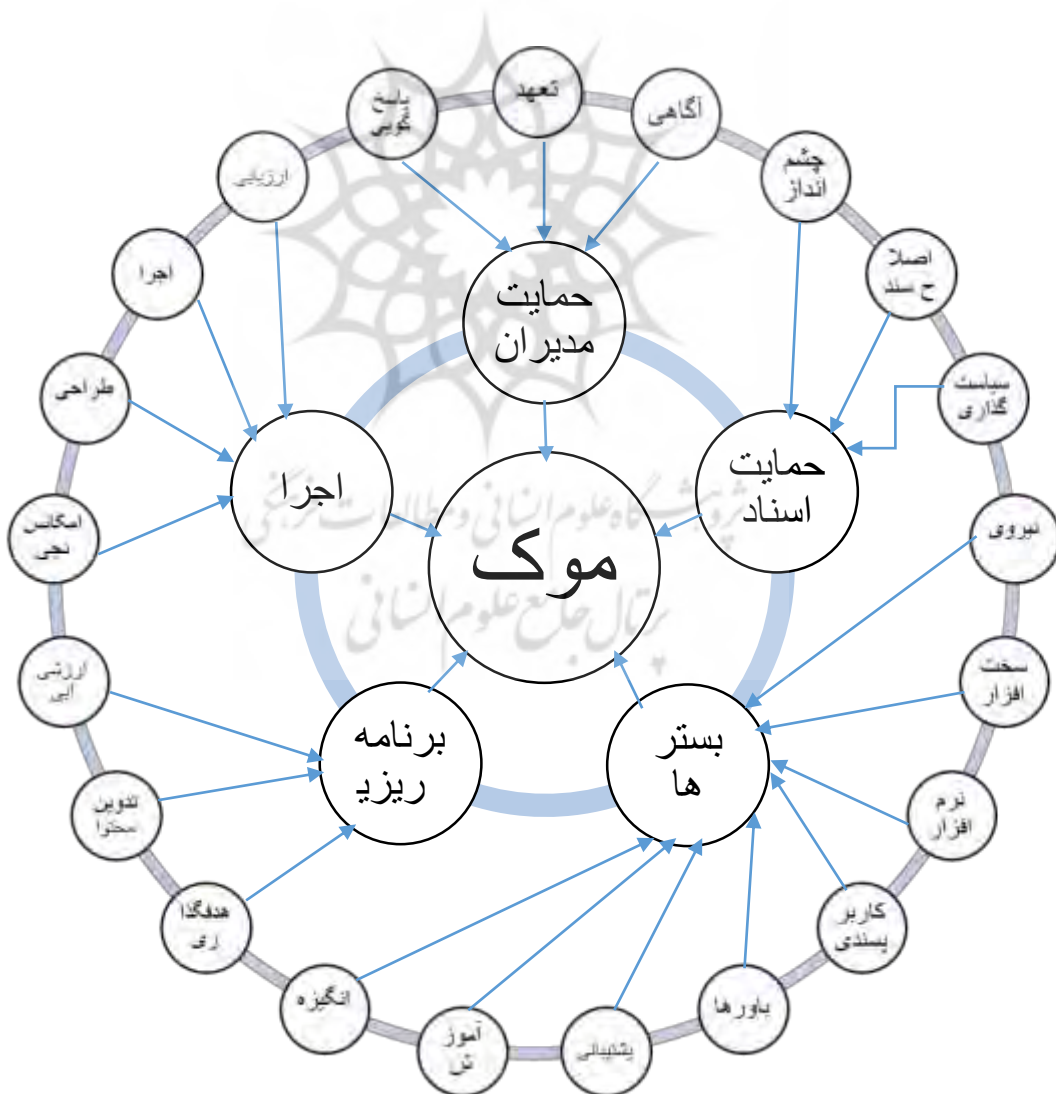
تعهد

پاسخ گویی

آگاهی

چشم انداز

ارزیابی

اصلا ح سند

اجرا

حمایت مدیران

سیاست گذاری

طراحی

حمایت اسناد

امکانس نجی

اجرا

موک

نیروی

ارزشی ابی

سخت افزار

برنامه ریزی

بستر ها

تدوین محتوا

نرم افزار

هدفگذا ری

کاربر پسندی

انگیزه

باورها

آموز ش

پشتیبانی

پژوهشگاه علوم انسانی و مطالعات فرهنگی
پرتال جامع علوم انسانی